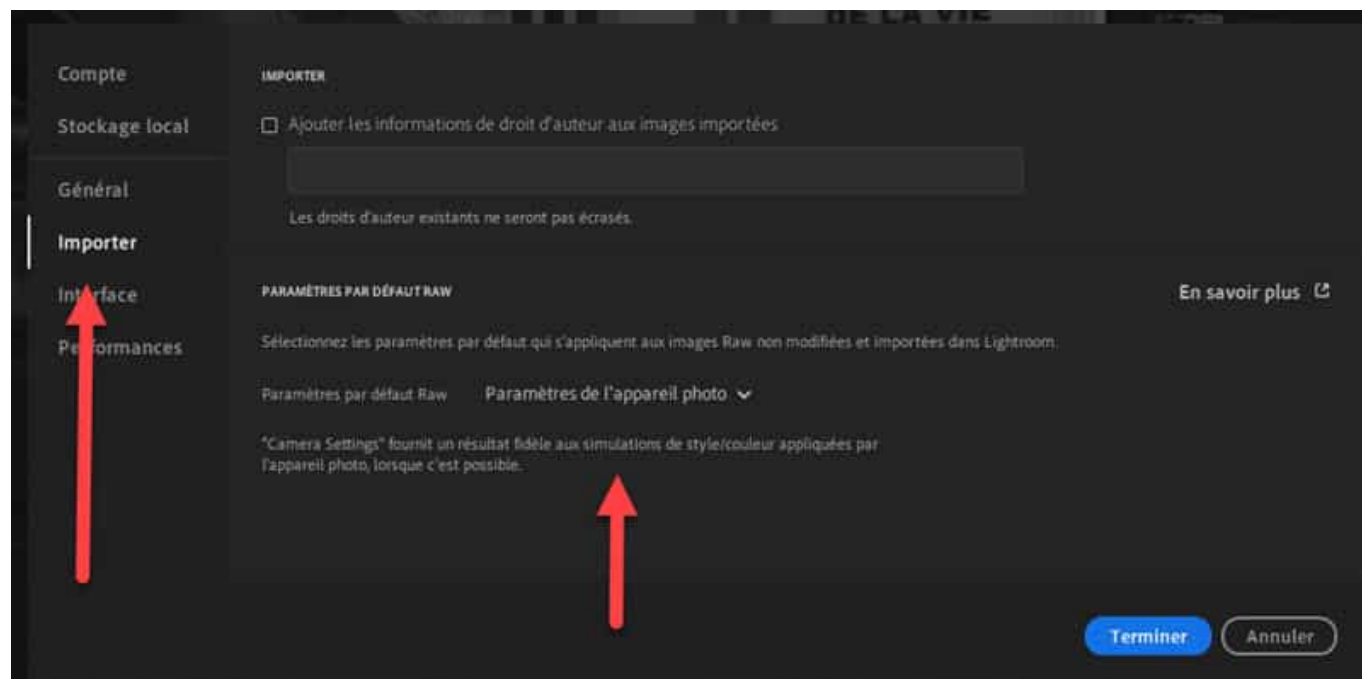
Compte

Stockage local

Général

Importer

Interface

Performances

IMPORTER

☐ Ajouter les informations de droit d'auteur aux images importées

Les droits d'auteur existants ne seront pas écrasés.

PARAMÈTRES PAR DÉFAUT RAW

En savoir plus

Sélectionnez les paramètres par défaut qui s'appliquent aux images Raw non modifiées et importées dans Lightroom.

Paramètres par défaut Raw    Paramètres de l'appareil photo

"Camera Settings" fournit un résultat fidèle aux simulations de style/couleur appliquées par l'appareil photo, lorsque c'est possible.

Terminer

Annuler